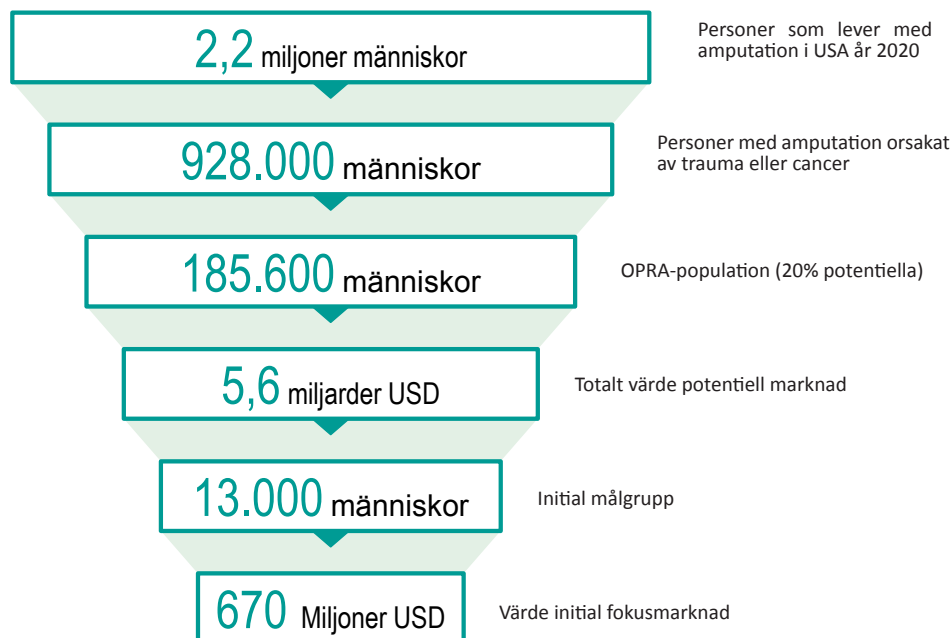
2,2 miljoner människor

Personer som lever med amputation i USA år 2020

928.000 människor

Personer med amputation orsakat av trauma eller cancer

185.600 människor

OPRA-population (20% potentiella)

5,6 miljarder USD

Totalt värde potentiell marknad

13.000 människor

Initial målgrupp

670 Miljoner USD

Värde initial fokusmarknad